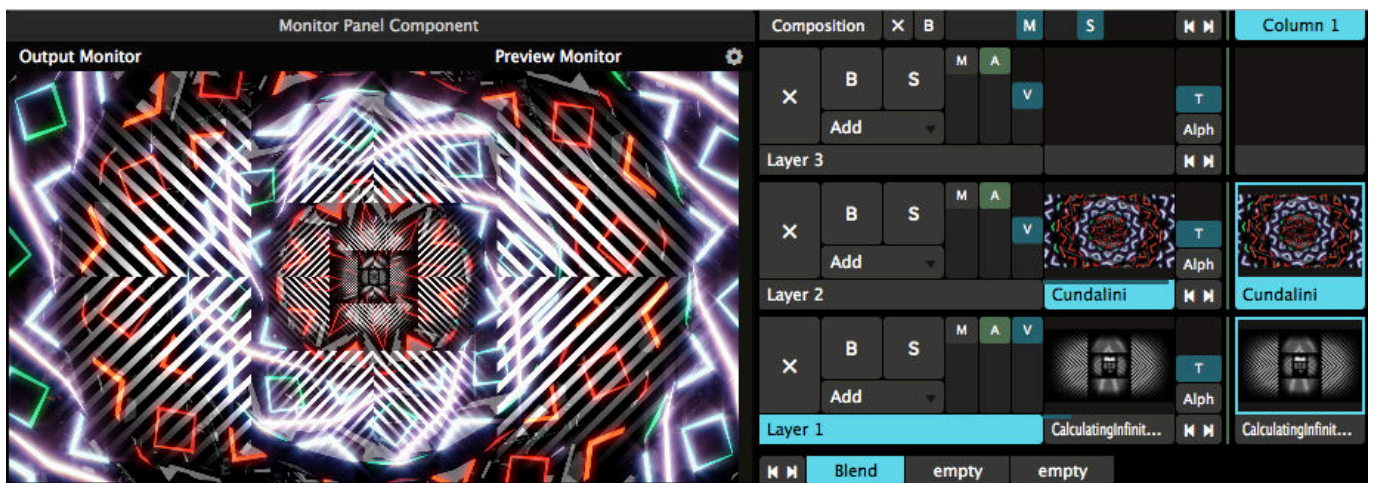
Monitor Panel Component

Output Monitor

Preview Monitor

Composition ✕ B M S ⏮ ⏭ Column 1

✕ B S M A V

Add

T

Alph

Layer 3 ⏮ ⏭

✕ B S M A V

Add

T

Alph

Layer 2 Cundalini ⏮ ⏭ Cundalini

✕ B S M A V

Add

T

Alph

Layer 1 CalculatingInfinit... ⏮ ⏭ CalculatingInfinit...

⏮ ⏭ Blend empty empty